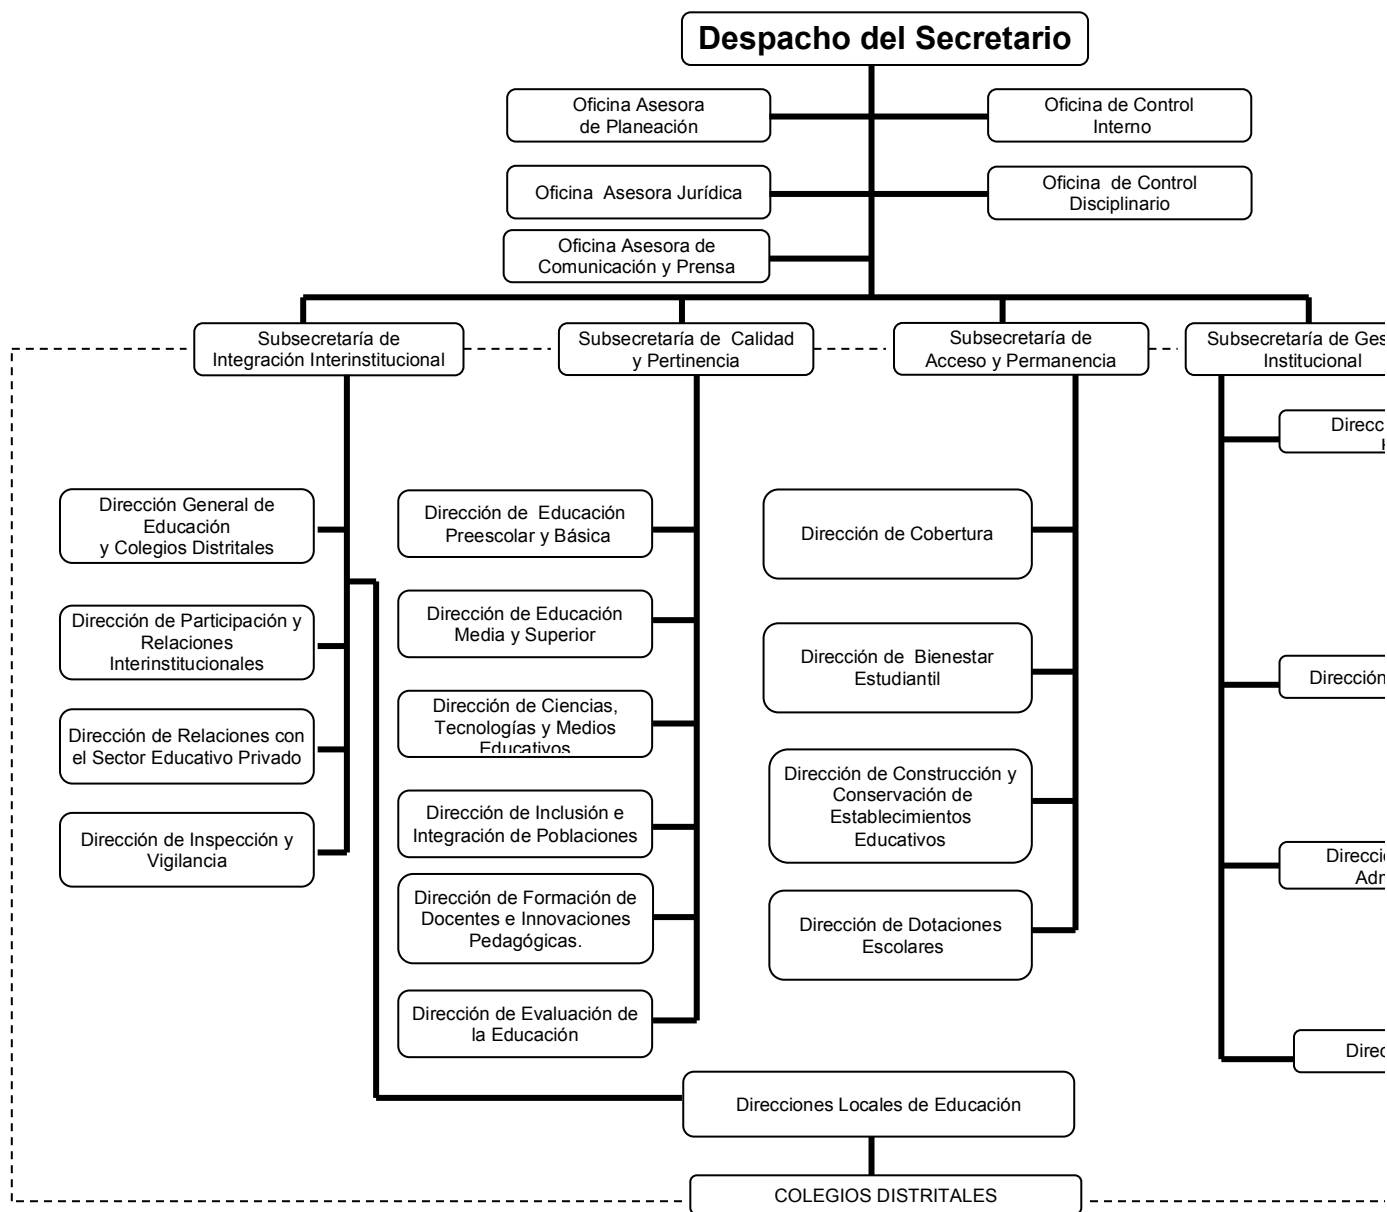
Despacho del Secretario

Oficina Asesora de Planeación

Oficina de Control Interno

Oficina Asesora Jurídica

Oficina de Control Disciplinario

Oficina Asesora de Comunicación y Prensa

Subsecretaría de Integración Interinstitucional

Subsecretaría de Calidad y Pertinencia

Subsecretaría de Acceso y Permanencia

Subsecretaría de Ges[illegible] Institucional

Dirección General de Educación y Colegios Distritales

Dirección de Participación y Relaciones Interinstitucionales

Dirección de Relaciones con el Sector Educativo Privado

Dirección de Inspección y Vigilancia

Dirección de Educación Preescolar y Básica

Dirección de Educación Media y Superior

Dirección de Ciencias, Tecnologías y Medios Educativos

Dirección de Inclusión e Integración de Poblaciones

Dirección de Formación de Docentes e Innovaciones Pedagógicas.

Dirección de Evaluación de la Educación

Dirección de Cobertura

Dirección de Bienestar Estudiantil

Dirección de Construcción y Conservación de Establecimientos Educativos

Dirección de Dotaciones Escolares

Direcc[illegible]

Dirección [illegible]

Direcci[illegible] Adr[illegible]

Direc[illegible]

Direcciones Locales de Educación

COLEGIOS DISTRITALES